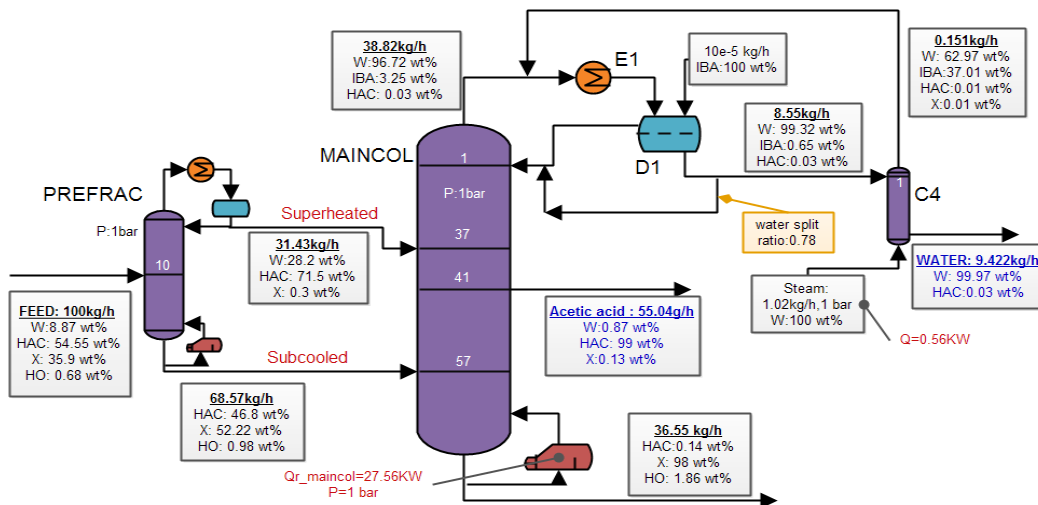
38.82kg/h
W:96.72 wt%
IBA:3.25 wt%
HAC: 0.03 wt%

E1

10e-5 kg/h
IBA:100 wt%

0.151kg/h
W: 62.97 wt%
IBA:37.01 wt%
HAC:0.01 wt%
X:0.01 wt%

8.55kg/h
W: 99.32 wt%
IBA:0.65 wt%
HAC:0.03 wt%

MAINCOL

1

P:1bar

D1

C4

1

PREFRAC

P:1bar

Superheated

37

water split ratio:0.78

31.43kg/h
W:28.2 wt%
HAC: 71.5 wt%
X: 0.3 wt%

10

41

WATER: 9.422kg/h
W: 99.97 wt%
HAC:0.03 wt%

FEED: 100kg/h
W:8.87 wt%
HAC: 54.55 wt%
X: 35.9 wt%
HO: 0.68 wt%

Acetic acid : 55.04g/h
W:0.87 wt%
HAC: 99 wt%
X:0.13 wt%

Steam:
1.02kg/h,1 bar
W:100 wt%

Q=0.56KW

Subcooled

57

68.57kg/h
HAC: 46.8 wt%
X: 52.22 wt%
HO: 0.98 wt%

36.55 kg/h
HAC:0.14 wt%
X: 98 wt%
HO: 1.86 wt%

Qr_maincol=27.56KW
P=1 bar